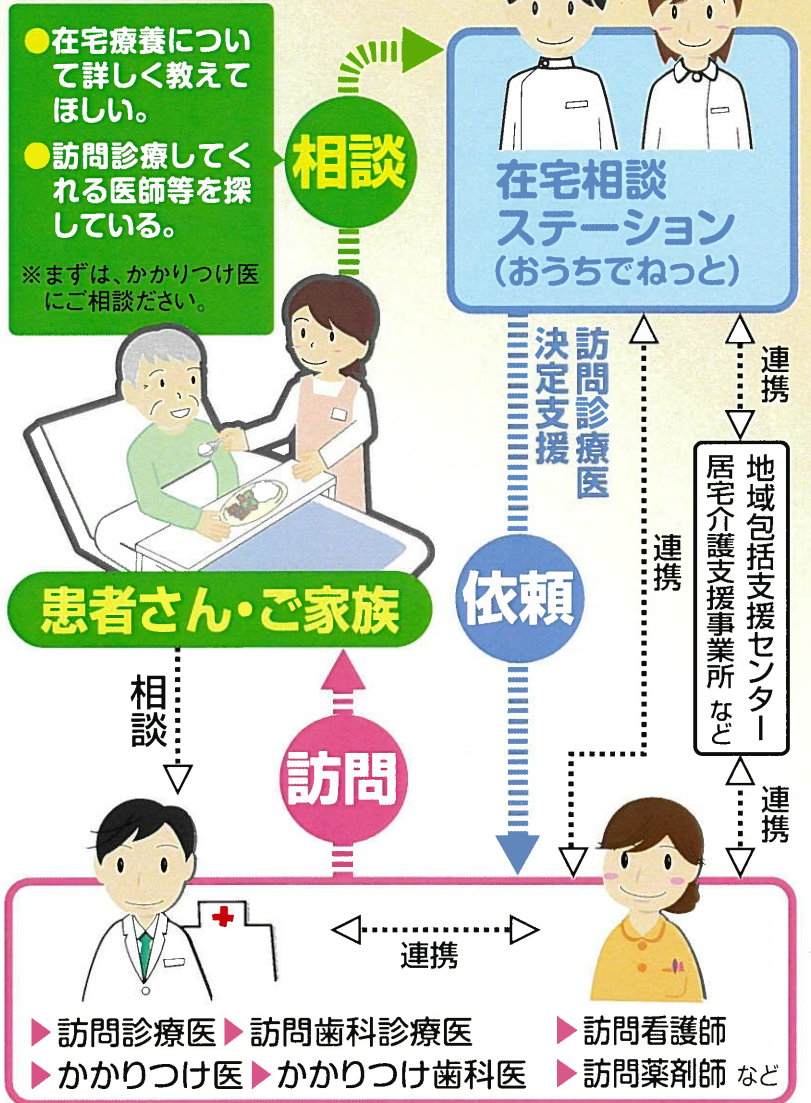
●在宅療養について詳しく教えてほしい。

●訪問診療してくれる医師等を探している。

※まずは、かかりつけ医にご相談ください。

相談

在宅相談ステーション
(おうちでねっと)

訪問診療医決定支援

連携

連携

地域包括支援センター
居宅介護支援事業所 など

患者さん・ご家族

依頼

相談

訪問

連携

連携

▶訪問診療医 ▶訪問歯科診療医
▶かかりつけ医 ▶かかりつけ歯科医

▶訪問看護師
▶訪問薬剤師 など